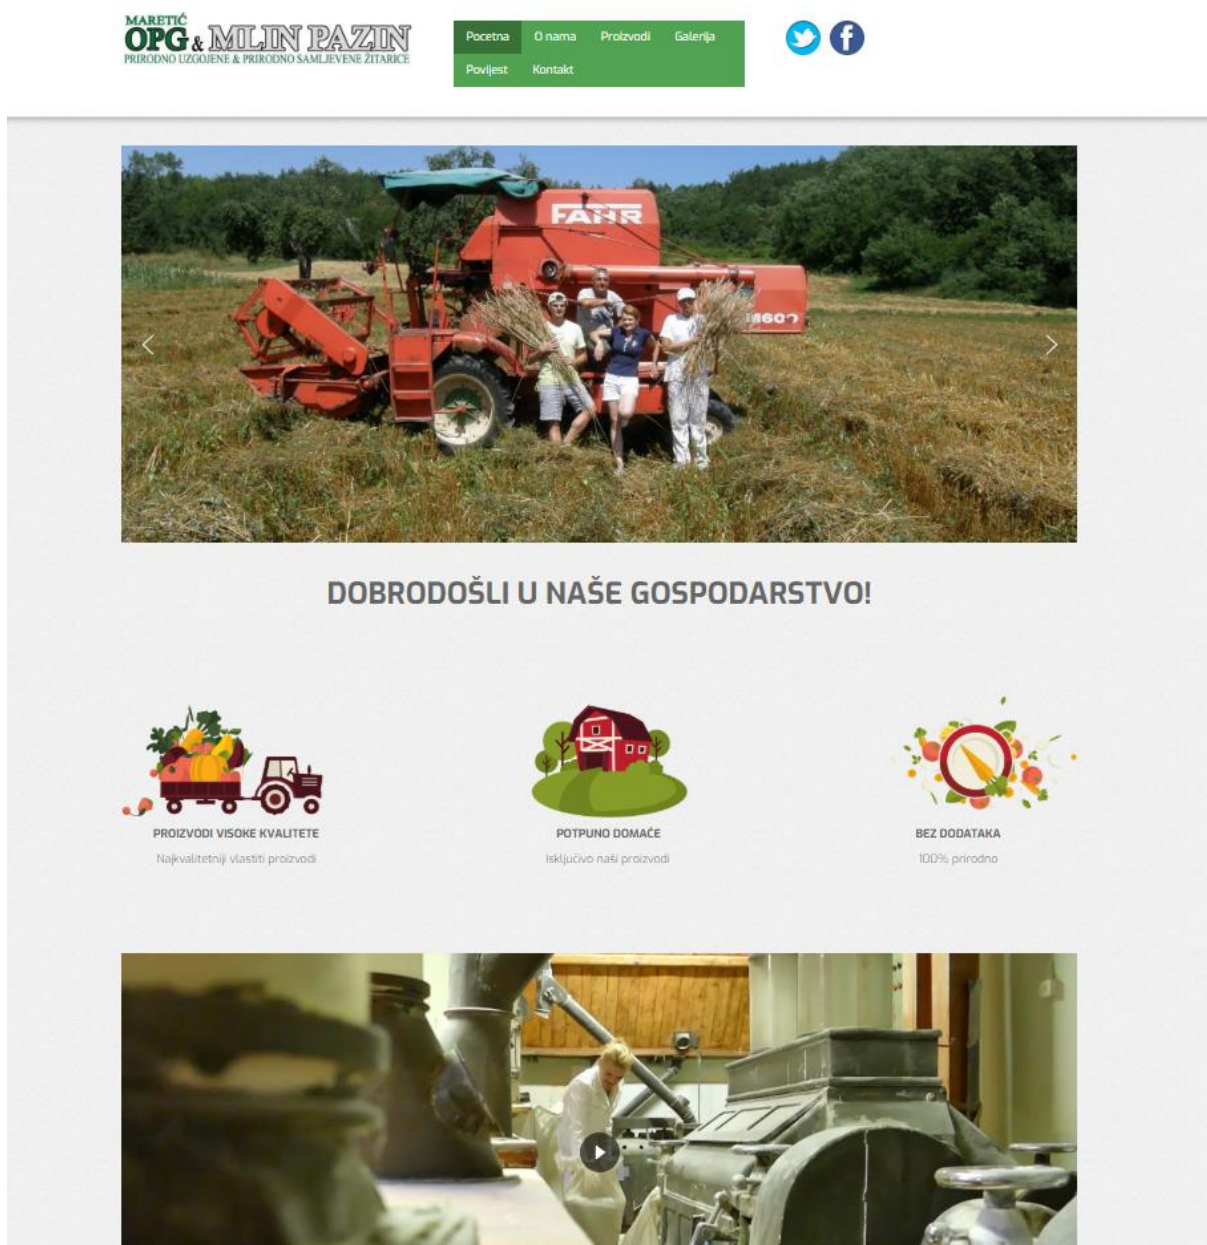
MARETIĆ OPG & MLIN PAZIN
PRIRODNO UZGOJENE & PRIRODNO SAMLJEVENE ŽITARICE

Pocetna O nama Proizvodi Galerija Povijest Kontakt

FAHR

DOBRODOŠLI U NAŠE GOSPODARSTVO!

PROIZVODI VISOKE KVALITETE
Najkvalitetniji vlastiti proizvodi

POTPUNO DOMAĆE
Isključivo naši proizvodi

BEZ DODATAKA
100% prirodno